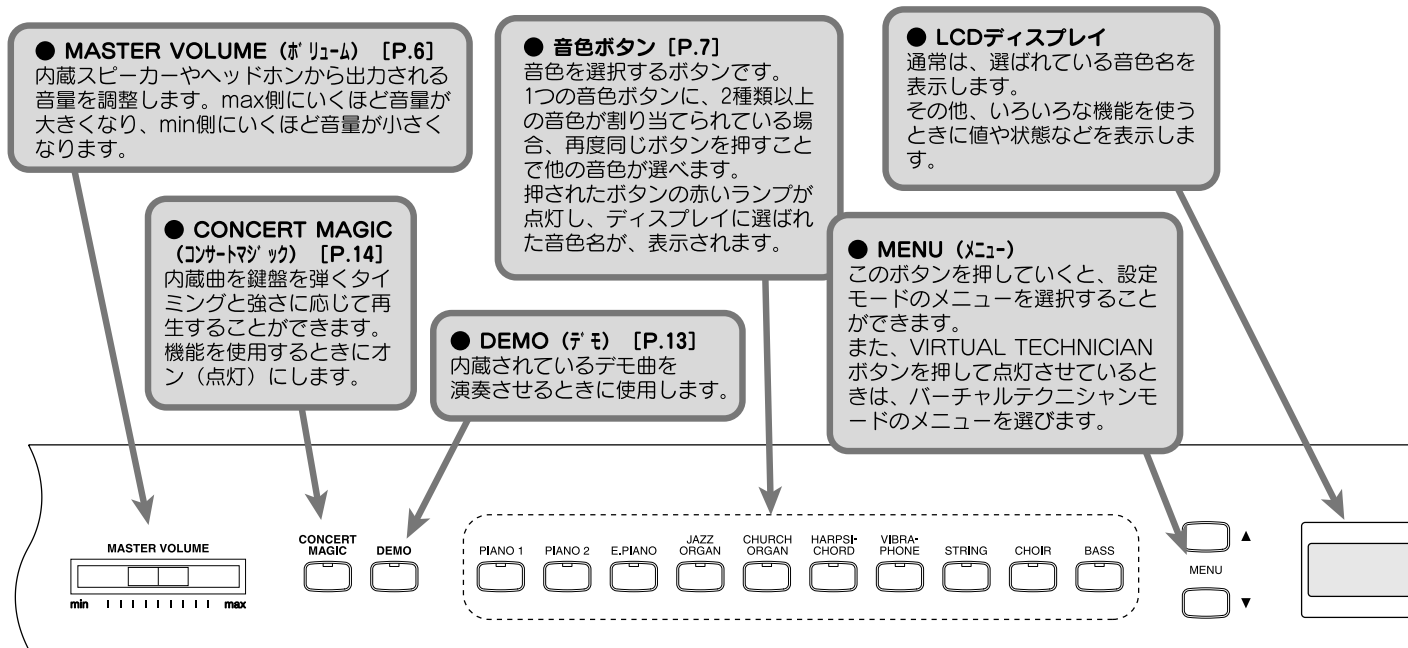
● MASTER VOLUME（ボリューム）［P.6］
内蔵スピーカーやヘッドホンから出力される音量を調整します。max側にいくほど音量が大きくなり、min側にいくほど音量が小さくなります。

● CONCERT MAGIC（コンサートマジック）［P.14］
内蔵曲を鍵盤を弾くタイミングと強さに応じて再生することができます。
機能を使用するときにオン（点灯）にします。

● 音色ボタン［P.7］
音色を選択するボタンです。
1つの音色ボタンに、2種類以上の音色が割り当てられている場合、再度同じボタンを押すことで他の音色が選べます。
押されたボタンの赤いランプが点灯し、ディスプレイに選ばれた音色名が、表示されます。

● DEMO（デモ）［P.13］
内蔵されているデモ曲を演奏させるときに使用します。

● LCDディスプレイ
通常は、選ばれている音色名を表示します。
その他、いろいろな機能を使うときに値や状態などを表示します。

● MENU（メニュー）
このボタンを押していくと、設定モードのメニューを選択することができます。
また、VIRTUAL TECHNICIANボタンを押して点灯させているときは、バーチャルテクニシャンモードのメニューを選びます。

MASTER VOLUME
min max

CONCERT MAGIC

DEMO

PIANO 1 PIANO 2 E.PIANO JAZZ ORGAN CHURCH ORGAN HARPSI-CHORD VIBRA-PHONE STRING CHOIR BASS

▲
MENU
▼